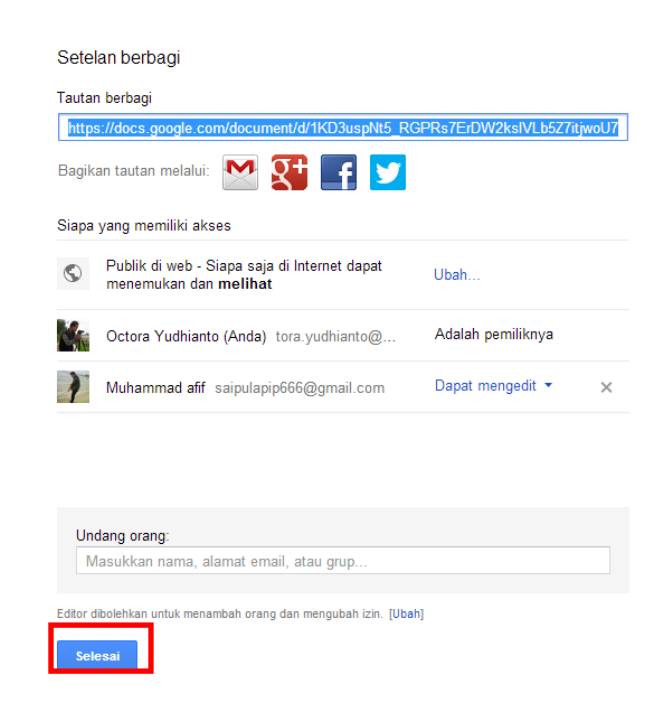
Setelan berbagi

Tautan berbagi

https://docs.google.com/document/d/1KD3uspNt5_RGPRs7ErDW2ksIVLb5Z7itjwoU7

Bagikan tautan melalui:

Siapa yang memiliki akses

Publik di web - Siapa saja di Internet dapat menemukan dan **melihat**

Ubah...

Octora Yudhianto (Anda) tora.yudhianto@...

Adalah pemiliknya

Muhammad afif saipulapip666@gmail.com

Dapat mengedit

Undang orang:

Masukkan nama, alamat email, atau grup...

Editor dibolehkan untuk menambah orang dan mengubah izin. [Ubah]

Selesai